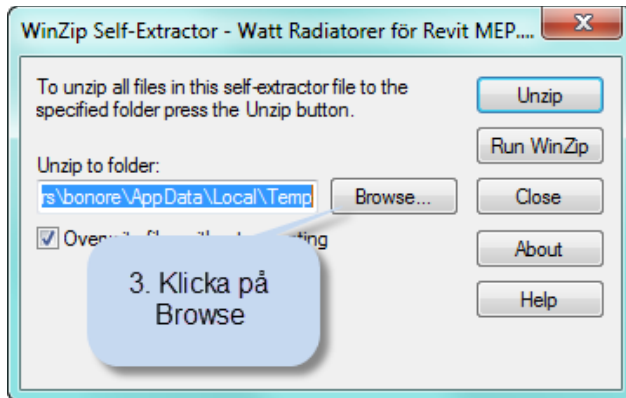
WinZip Self-Extractor - Watt Radiatorer för Revit MEP....

To unzip all files in this self-extractor file to the specified folder press the Unzip button.

Unzip to folder:

rs\bonore\AppData\Local\Temp

Browse...

Overw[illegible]ting

Unzip

Run WinZip

Close

About

Help

3. Klicka på Browse